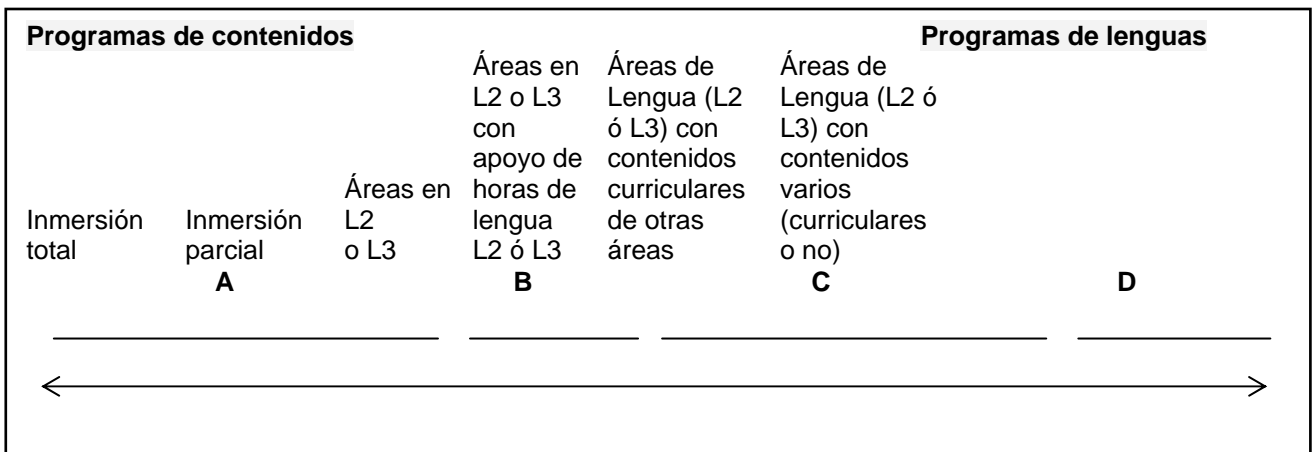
Programas de contenidos

Programas de lenguas

Inmersión total

Inmersión parcial

Áreas en L2 o L3

Áreas en L2 o L3 con apoyo de horas de lengua L2 ó L3

Áreas de Lengua (L2 ó L3) con contenidos curriculares de otras áreas

Áreas de Lengua (L2 ó L3) con contenidos varios (curriculares o no)

A

B

C

D